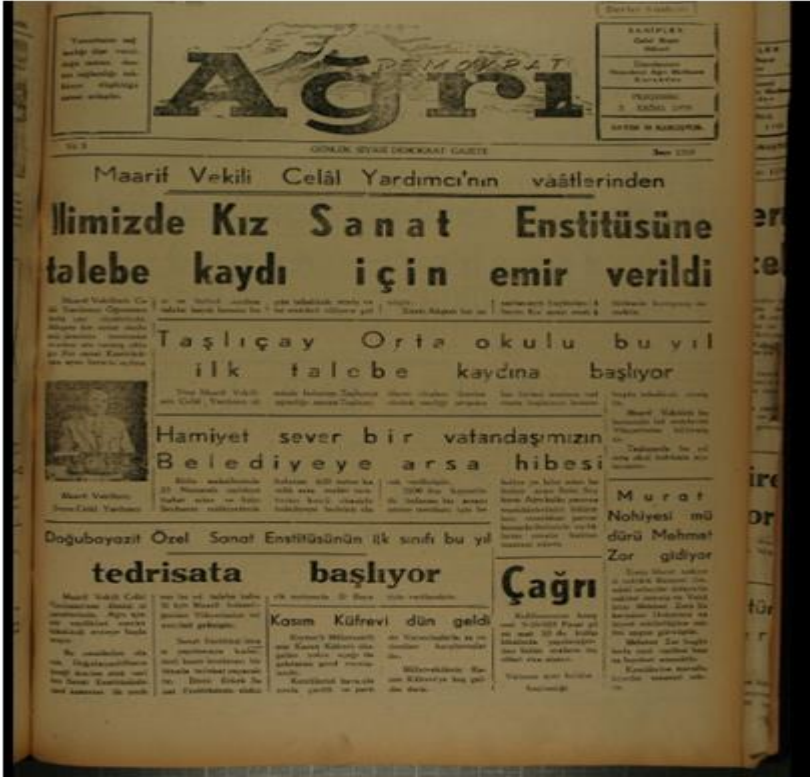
DEMOKRAT
Ağrı

GÜNLÜK SİYASİ DEMOKRAT GAZETE

Maarif Vekili Celâl Yardımcı'nın vâatlerinden

İlimizde Kız Sanat Enstitüsüne talebe kaydı için emir verildi

Taşlıçay Orta okulu bu yıl ilk talebe kaydına başlıyor

Hamiyet sever bir vatandaşımızın Belediyeye arsa hibesi

Murat Nahiyesi müdürü Mehmet Zor gidiyor

Doğubayazit Özel Sanat Enstitüsünün ilk sınıfı bu yıl tedrisata başlıyor

Çağrı

Kasım Küfrevi dün geldi

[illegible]